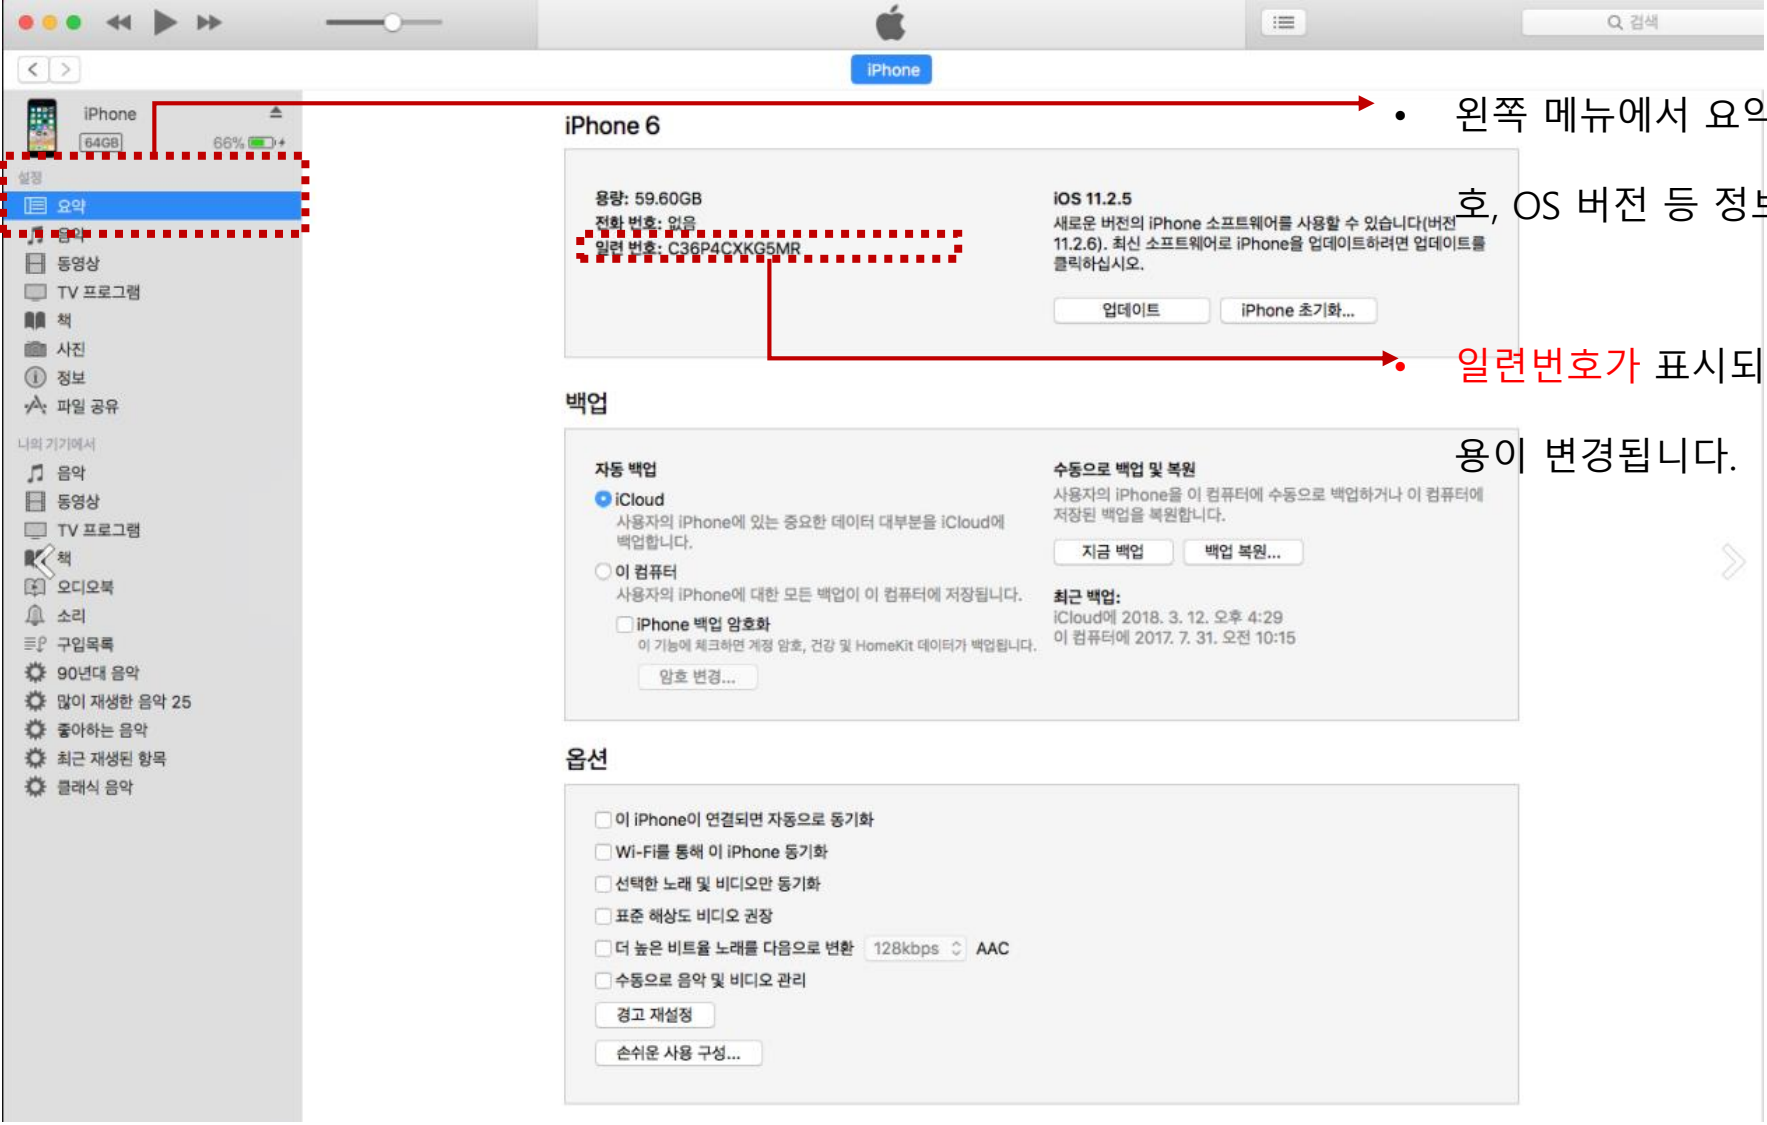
검색

iPhone

iPhone
64GB
66%

설정
요약
음악
동영상
TV 프로그램
책
사진
정보
파일 공유

나의 기기에서
음악
동영상
TV 프로그램
책
오디오북
소리
구입목록
90년대 음악
많이 재생한 음악 25
좋아하는 음악
최근 재생된 항목
클래식 음악

iPhone 6

용량: 59.60GB
전화 번호: 없음
일련 번호: C36P4CXKG5MR

iOS 11.2.5
새로운 버전의 iPhone 소프트웨어를 사용할 수 있습니다(버전 11.2.6). 최신 소프트웨어로 iPhone을 업데이트하려면 업데이트를 클릭하십시오.

업데이트
iPhone 초기화...

백업

자동 백업
iCloud
사용자의 iPhone에 있는 중요한 데이터 대부분을 iCloud에 백업합니다.
이 컴퓨터
사용자의 iPhone에 대한 모든 백업이 이 컴퓨터에 저장됩니다.
iPhone 백업 암호화
이 기능에 체크하면 계정 암호, 건강 및 HomeKit 데이터가 백업됩니다.
암호 변경...

수동으로 백업 및 복원
사용자의 iPhone을 이 컴퓨터에 수동으로 백업하거나 이 컴퓨터에 저장된 백업을 복원합니다.
지금 백업
백업 복원...
최근 백업:
iCloud에 2018. 3. 12. 오후 4:29
이 컴퓨터에 2017. 7. 31. 오전 10:15

옵션

이 iPhone이 연결되면 자동으로 동기화
Wi-Fi를 통해 이 iPhone 동기화
선택한 노래 및 비디오만 동기화
표준 해상도 비디오 권장
더 높은 비트율 노래를 다음으로 변환 128kbps AAC
수동으로 음악 및 비디오 관리
경고 재설정
손쉬운 사용 구성...

• 왼쪽 메뉴에서 요약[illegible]
호, OS 버전 등 정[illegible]

• 일련번호가 표시되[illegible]
용이 변경됩니다.